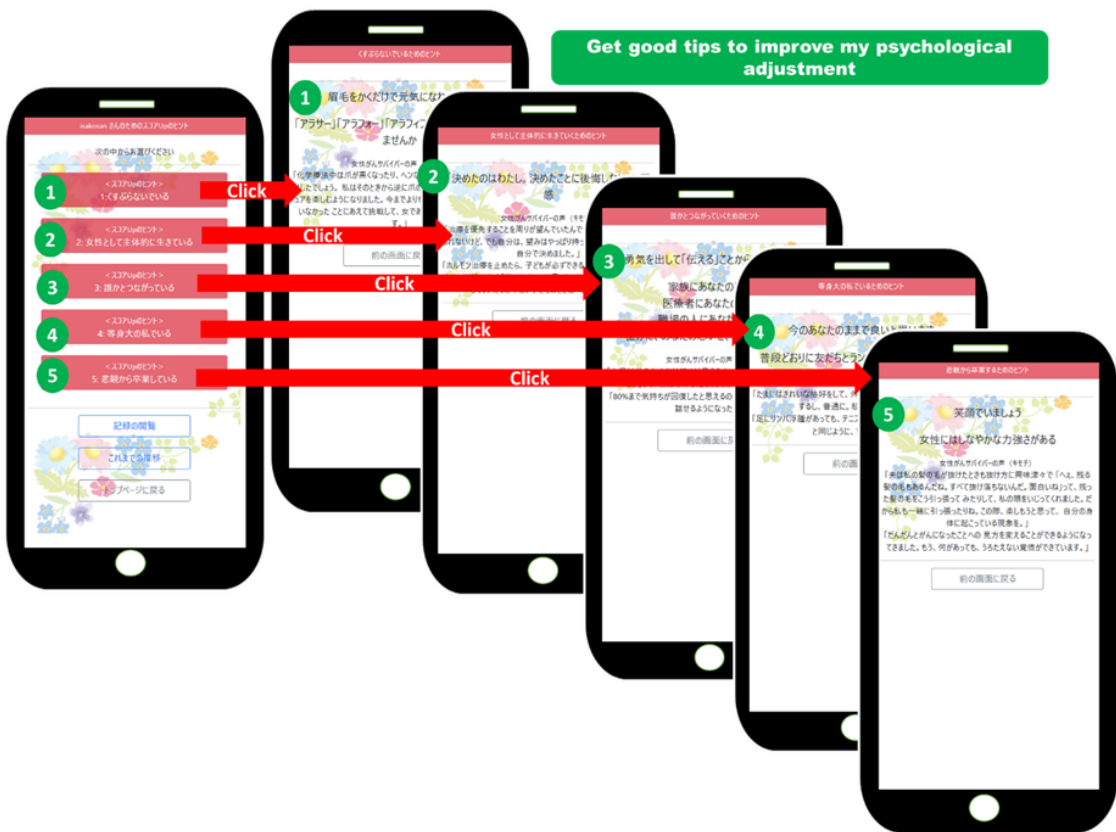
Get good tips to improve my psychological adjustment

makosan さんのためのスコアUpのヒント

次の中からお選びください

1 <スコアUpのヒント> 1: くすぶらないでいる

2 <スコアUpのヒント> 2: 女性として主体的に生きている

3 <スコアUpのヒント> 3: 誰かとつながっている

4 <スコアUpのヒント> 4: 等身大の私でいる

5 <スコアUpのヒント> 5: 老親から卒業している

記録の閲覧

これまでの推移

トップページに戻る

Click

Click

Click

Click

Click

くすぶらないでいるためのヒント

1 眉毛をかくだけで元気になれ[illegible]

「アラサー」「アラフォー」「アラフィ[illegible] ませんか

女性がんサバイバーの声

「化学療法中は爪が黒くなったり、ヘツ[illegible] いたでしょう。私はそのときから逆に爪の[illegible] アを楽しむようになりました。今までより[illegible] いなかったことにあえて挑戦して、女であ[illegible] す。」

女性として主体的に生きていくためのヒント

2 決めたのはわたし。決めたことに後悔し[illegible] 感

女性がんサバイバーの声（キモ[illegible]）

「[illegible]治療を優先することを周りが望んでいたんで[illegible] ななければ。でも自分は、望みはやっぱり持っ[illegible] 自分で決めました。」

「ホルモン治療を止めたら、子どもが必ずできる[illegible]

前の画面に戻る

誰かとつながっていくためのヒント

3 勇気を出して「伝える」ことが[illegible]

家族にあなたの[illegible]

医療者にあなた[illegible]

職場の人にあな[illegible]

女性がんサバイバーの声

「80%まで気持ちが回復したと思える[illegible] 話せるようになっ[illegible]

前の画面に戻る

等身大の私でいるためのヒント

4 今のあなたのままで良い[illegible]

普段どおりに友だちとラン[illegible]

「大事にはきれいな格好をして、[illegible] するし、普通に。も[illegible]

「足にリンパ浮腫があっても、テニ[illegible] と同じように、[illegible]

前の画面に戻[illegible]

前の画面に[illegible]

老親から卒業するためのヒント

5 笑顔でいましょう

女性にはしなやかな力強さがある

女性がんサバイバーの声（キモテ）

「夫は私の髪の毛が抜けたときも抜けたに興味津々で「へえ、残る髪の毛もあるんだね。すべて抜け落ちないんだ。面白いね」って、残った髪の毛をこう引っ張って みたりして、私の頭をいじってくれました。だからもう一緒に引っ張ったりね。この際、楽しもうと思って、自分の身体に起こっている現象を。」

「だんだんとがんになったことへの 見方を変えることができるようになってきました。もう、何があっても、うろたえない覚悟ができています。」

前の画面に戻る